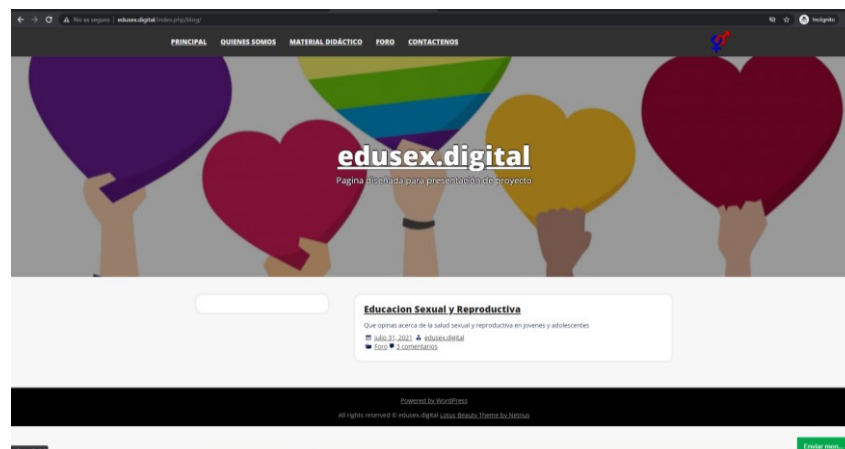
No es seguro | edusex.digital/index.php/blog/

Incógnito

PRINCIPAL QUIENES SOMOS MATERIAL DIDÁCTICO FORO CONTACTENOS

edusex.digital

Pagina diseñada para presentación de proyecto

Educacion Sexual y Reproductiva

Que opinas acerca de la salud sexual y reproductiva en jovenes y adolescentes

julio 31, 2021 edusex.digital

Foro 3 comentarios

Powered by WordPress

All rights reserved © edusex.digital Lotus Beauty Theme by Netnus

Enviar men...